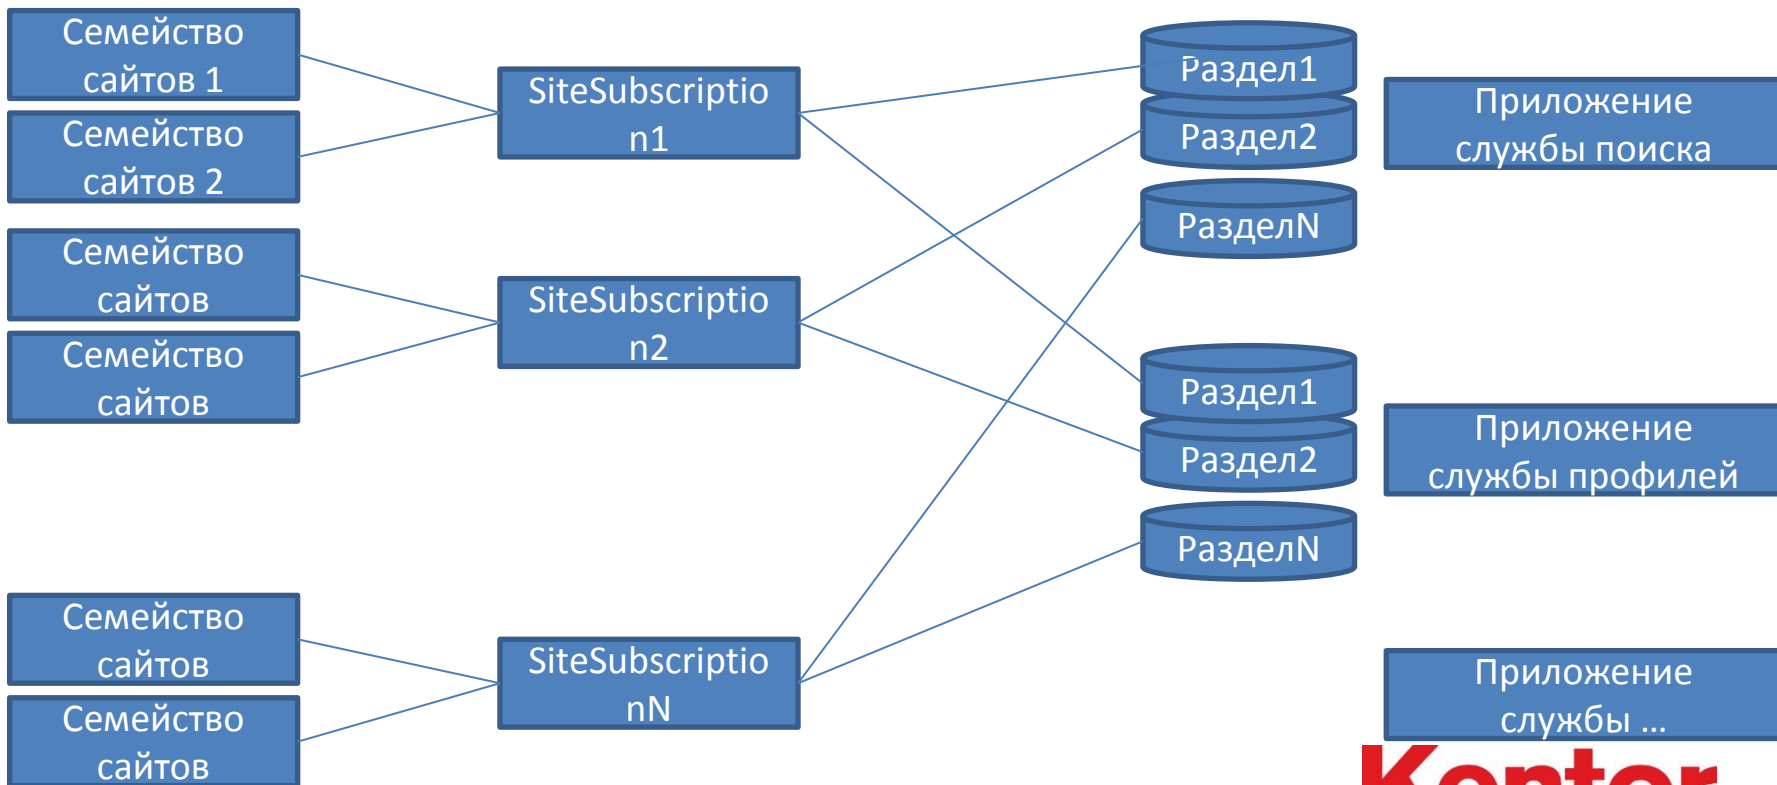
Семейство сайтов 1

Семейство сайтов 2

Семейство сайтов

Семейство сайтов

Семейство сайтов

Семейство сайтов

SiteSubscription1

SiteSubscription2

SiteSubscriptionN

Раздел1

Раздел2

РазделN

Раздел1

Раздел2

РазделN

Приложение службы поиска

Приложение службы профилей

Приложение службы ...

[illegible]